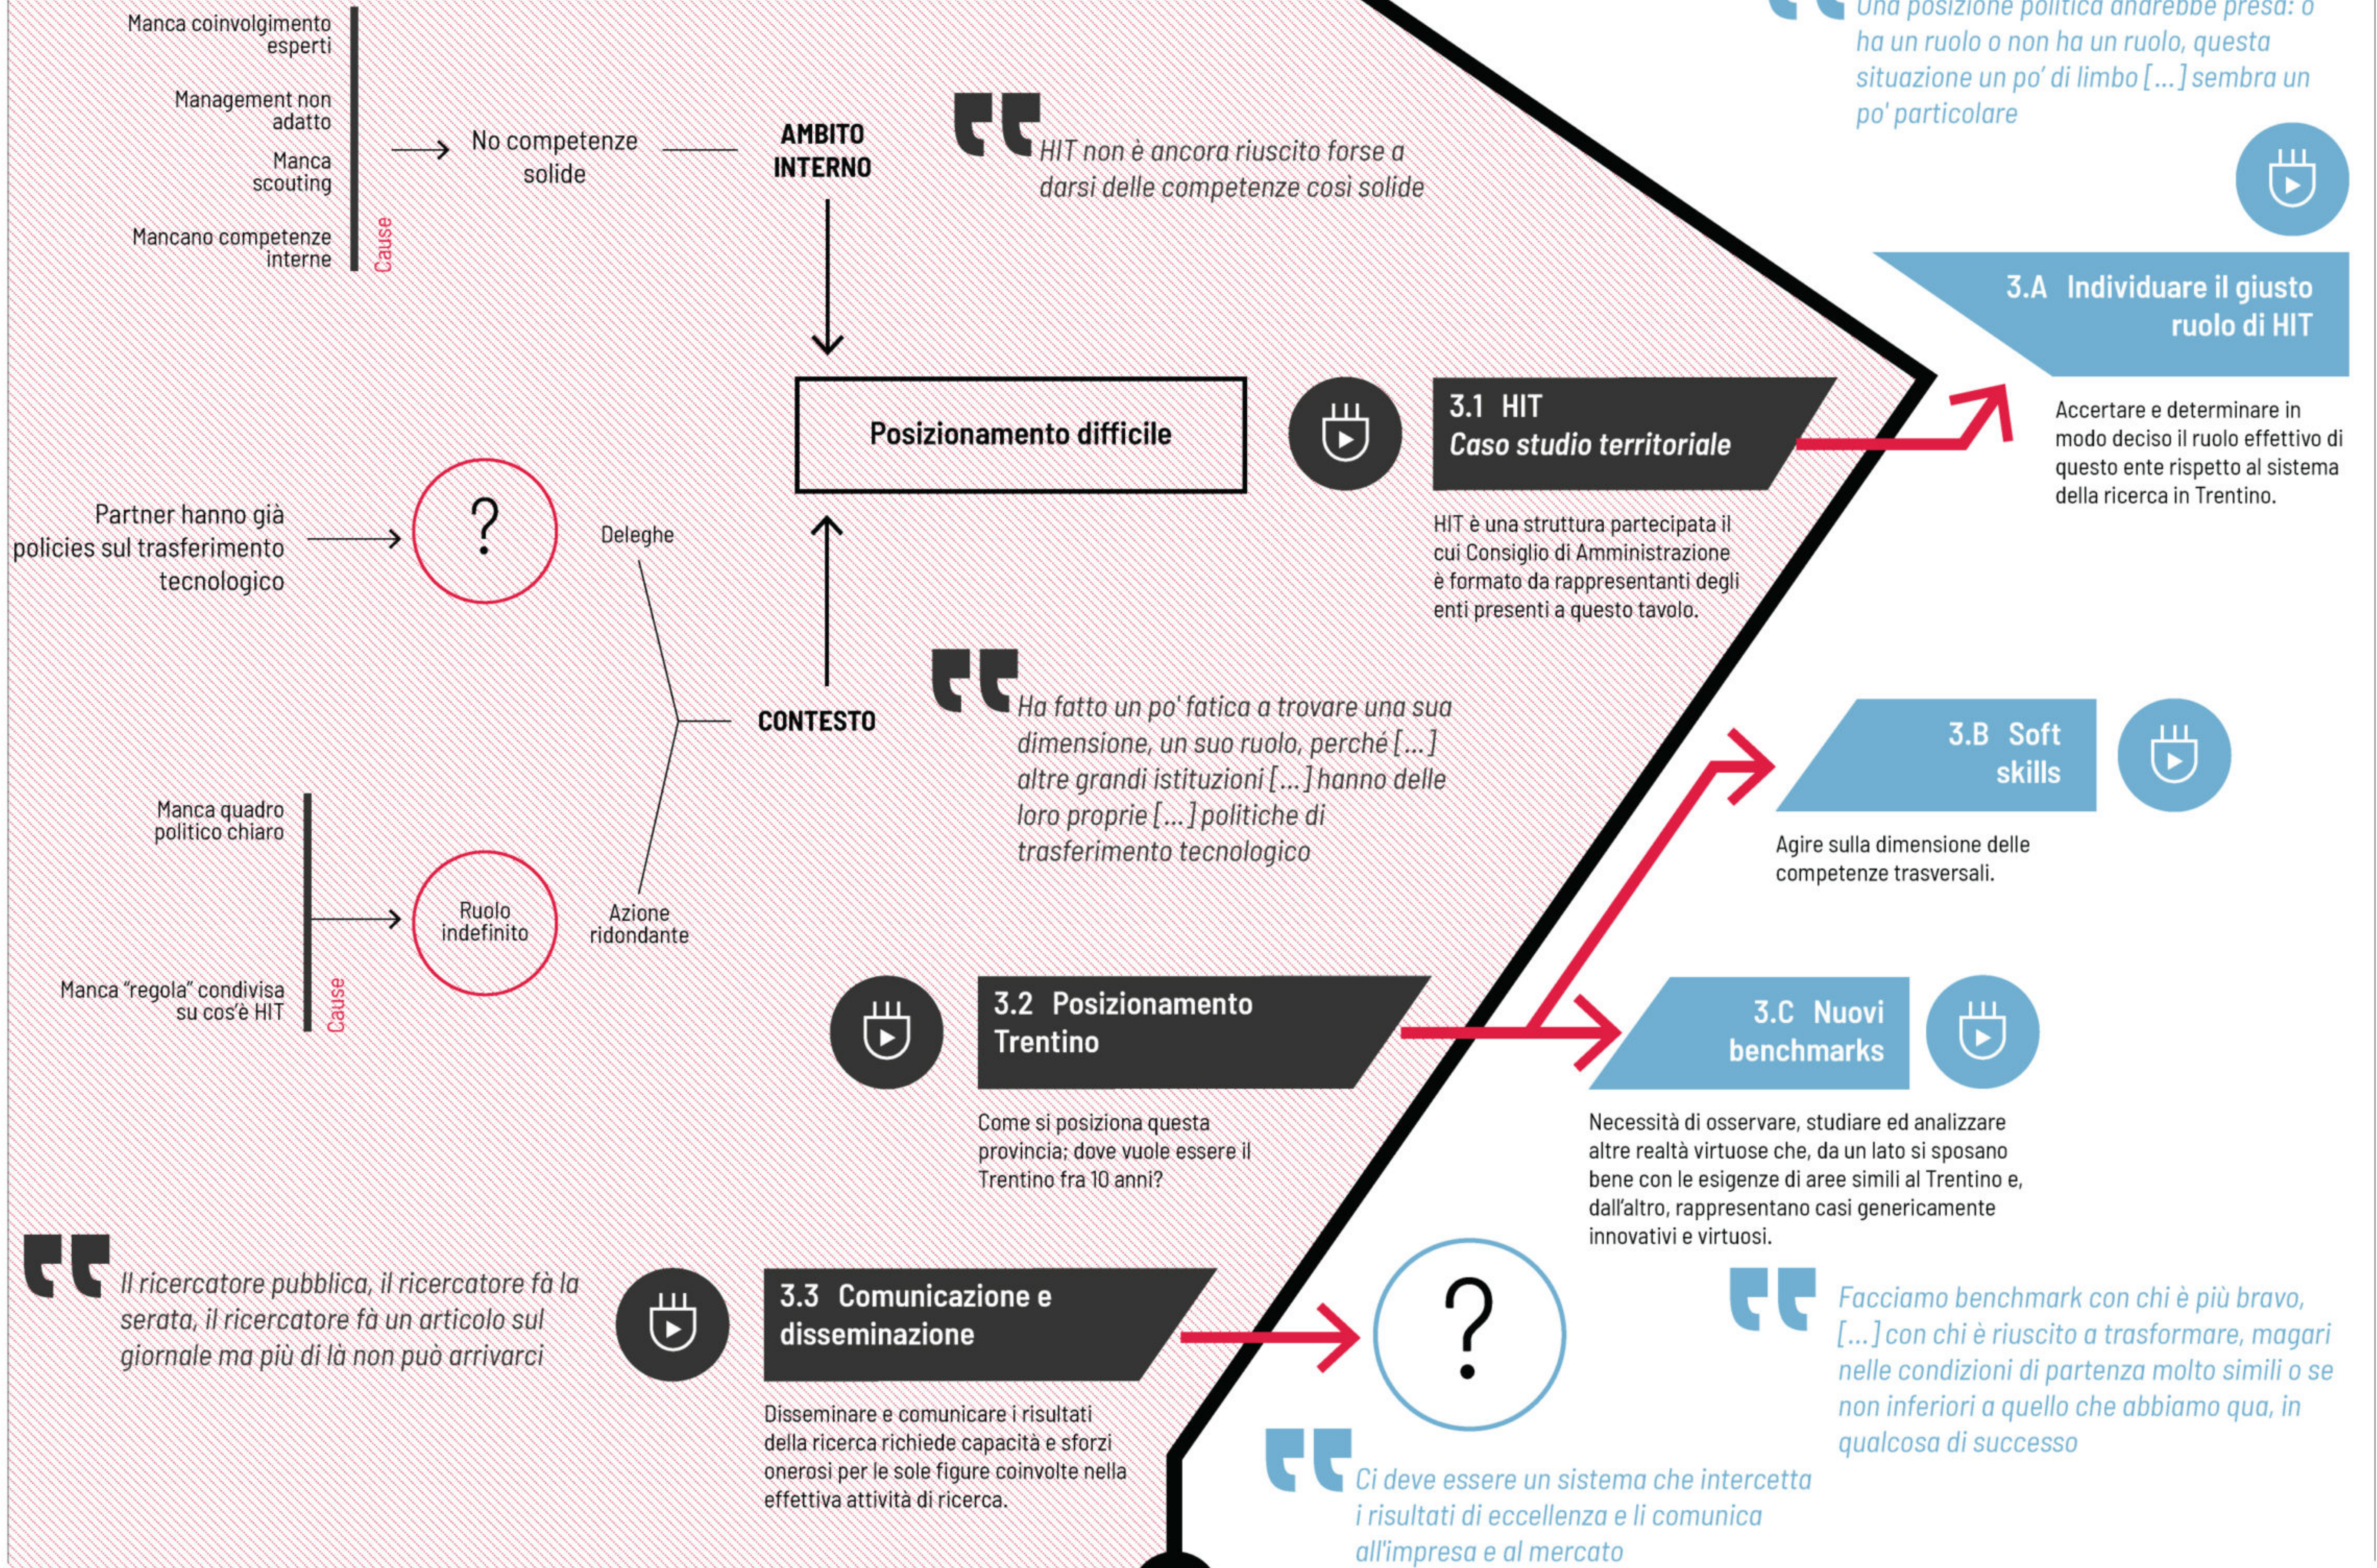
Manca coinvolgimento esperti

Management non adatto

Manca scouting

Mancano competenze interne

Cause

No competenze solide

AMBITO INTERNO

HIT non è ancora riuscito forse a darsi delle competenze così solide

Una posizione politica andrebbe presa: o ha un ruolo o non ha un ruolo, questa situazione un po' di limbo [...] sembra un po' particolare

3.A Individuare il giusto ruolo di HIT

Accertare e determinare in modo deciso il ruolo effettivo di questo ente rispetto al sistema della ricerca in Trentino.

Posizionamento difficile

3.1 HIT
Caso studio territoriale

HIT è una struttura partecipata il cui Consiglio di Amministrazione è formato da rappresentanti degli enti presenti a questo tavolo.

Partner hanno già policies sul trasferimento tecnologico

?

Deleghe

CONTESTO

Ha fatto un po' fatica a trovare una sua dimensione, un suo ruolo, perché [...] altre grandi istituzioni [...] hanno delle loro proprie [...] politiche di trasferimento tecnologico

3.B Soft skills

Agire sulla dimensione delle competenze trasversali.

Manca quadro politico chiaro

Ruolo indefinito

Azione ridondante

Manca "regola" condivisa su cos'è HIT

Cause

3.2 Posizionamento Trentino

Come si posiziona questa provincia; dove vuole essere il Trentino fra 10 anni?

3.C Nuovi benchmarks

Necessità di osservare, studiare ed analizzare altre realtà virtuose che, da un lato si sposano bene con le esigenze di aree simili al Trentino e, dall'altro, rappresentano casi genericamente innovativi e virtuosi.

Il ricercatore pubblica, il ricercatore fà la serata, il ricercatore fà un articolo sul giornale ma più di là non può arrivarci

3.3 Comunicazione e disseminazione

Disseminare e comunicare i risultati della ricerca richiede capacità e sforzi onerosi per le sole figure coinvolte nella effettiva attività di ricerca.

?

Facciamo benchmark con chi è più bravo, [...] con chi è riuscito a trasformare, magari nelle condizioni di partenza molto simili o se non inferiori a quello che abbiamo qua, in qualcosa di successo

Ci deve essere un sistema che intercetta i risultati di eccellenza e li comunica all'impresa e al mercato